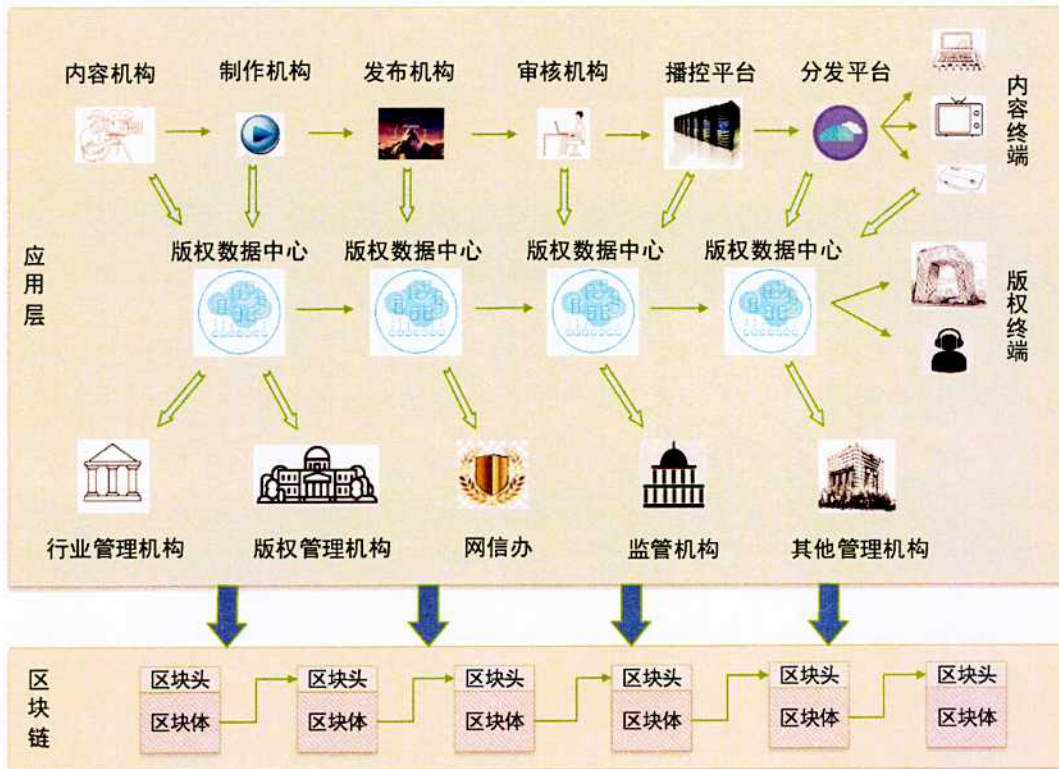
内容机构
制作机构
发布机构
审核机构
播控平台
分发平台

内容终端

应用层

版权数据中心
版权数据中心
版权数据中心
版权数据中心

版权终端

行业管理机构
版权管理机构
网信办
监管机构
其他管理机构

区块链

| 区块头 |
|---|
| 区块体 |

| 区块头 |
|---|
| 区块体 |

| 区块头 |
|---|
| 区块体 |

| 区块头 |
|---|
| 区块体 |

| 区块头 |
|---|
| 区块体 |

| 区块头 |
|---|
| 区块体 |